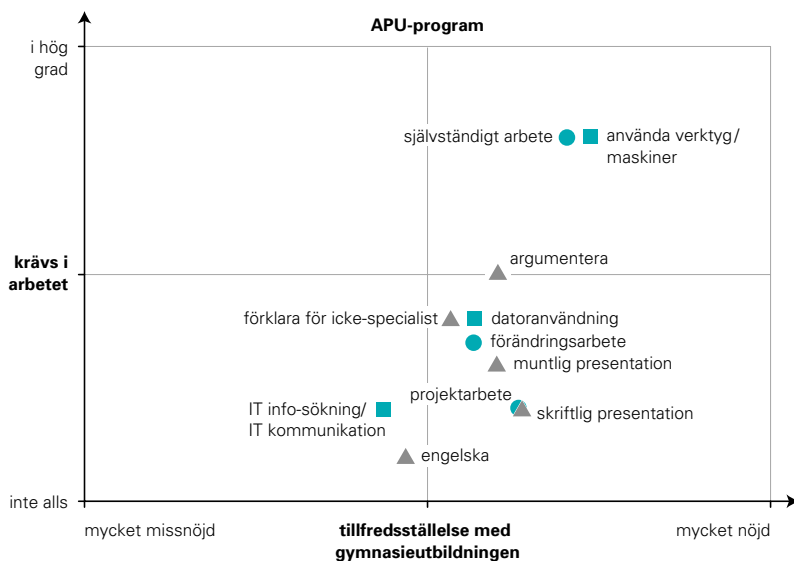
APU-program

i hög grad

krävs i arbetet

inte alls

självständigt arbete

använda verktyg/ maskiner

argumentera

förklara för icke-specialist

datoranvändning

förändringsarbete

muntlig presentation

projektarbete

IT info-sökning/ IT kommunikation

skriftlig presentation

engelska

mycket missnöjd

tillfredsställelse med gymnasieutbildningen

mycket nöjd